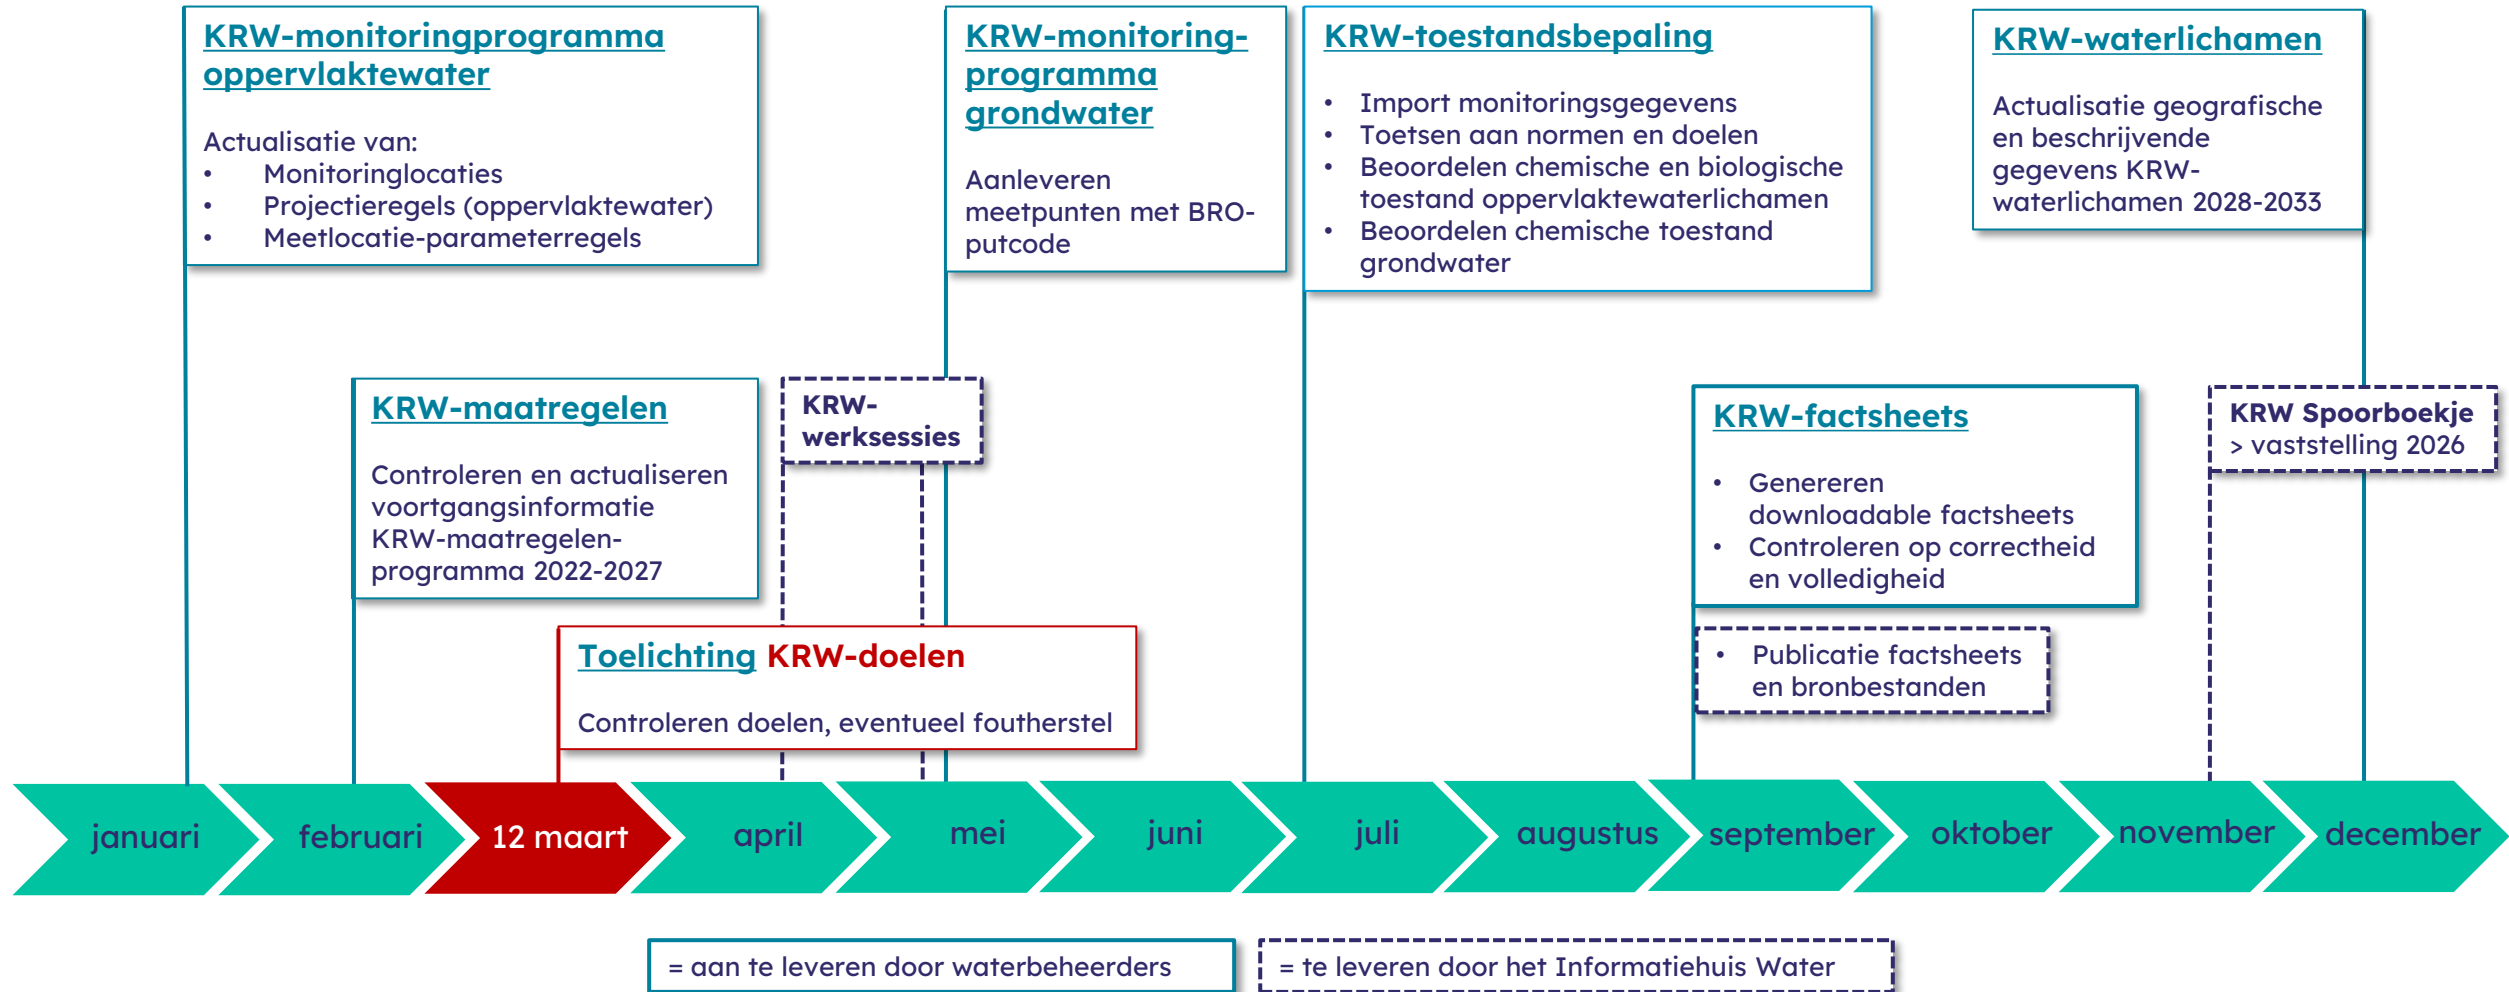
KRW-monitoringprogramma oppervlaktewater

Actualisatie van:
- Monitoringlocaties
- Projectieregels (oppervlaktewater)
- Meetlocatie-parameterregels

KRW-monitoring-programma grondwater

Aanleveren meetpunten met BRO-putcode

KRW-toestandsbepaling

- Import monitoringsgegevens
- Toetsen aan normen en doelen
- Beoordelen chemische en biologische toestand oppervlaktewaterlichamen
- Beoordelen chemische toestand grondwater

KRW-waterlichamen

Actualisatie geografische en beschrijvende gegevens KRW-waterlichamen 2028-2033

KRW-maatregelen

Controleren en actualiseren voortgangsinformatie KRW-maatregelen-programma 2022-2027

KRW-werksessies

KRW-factsheets

- Genereren downloadable factsheets
- Controleren op correctheid en volledigheid

KRW Spoorboekje > vaststelling 2026

Toelichting KRW-doelen

Controleren doelen, eventueel foutherstel

- Publicatie factsheets en bronbestanden

januari februari 12 maart april mei juni juli augustus september oktober november december

= aan te leveren door waterbeheerders

= te leveren door het Informatiehuis Water